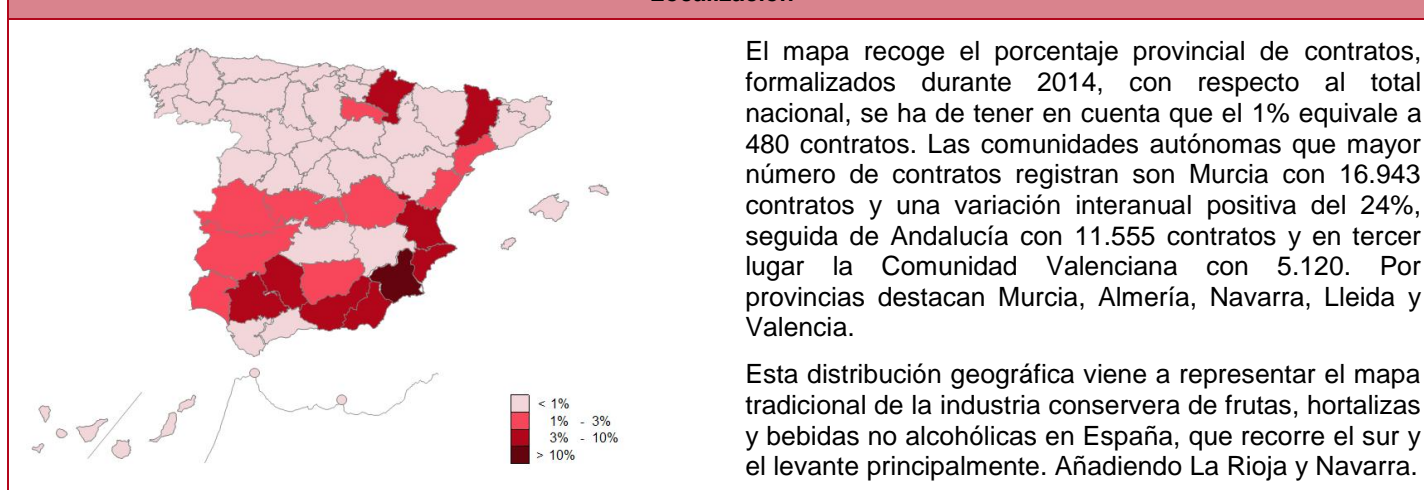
Localización

< 1%
1% - 3%
3% - 10%
> 10%

El mapa recoge el porcentaje provincial de contratos, formalizados durante 2014, con respecto al total nacional, se ha de tener en cuenta que el 1% equivale a 480 contratos. Las comunidades autónomas que mayor número de contratos registran son Murcia con 16.943 contratos y una variación interanual positiva del 24%, seguida de Andalucía con 11.555 contratos y en tercer lugar la Comunidad Valenciana con 5.120. Por provincias destacan Murcia, Almería, Navarra, Lleida y Valencia.

Esta distribución geográfica viene a representar el mapa tradicional de la industria conservera de frutas, hortalizas y bebidas no alcohólicas en España, que recorre el sur y el levante principalmente. Añadiendo La Rioja y Navarra.